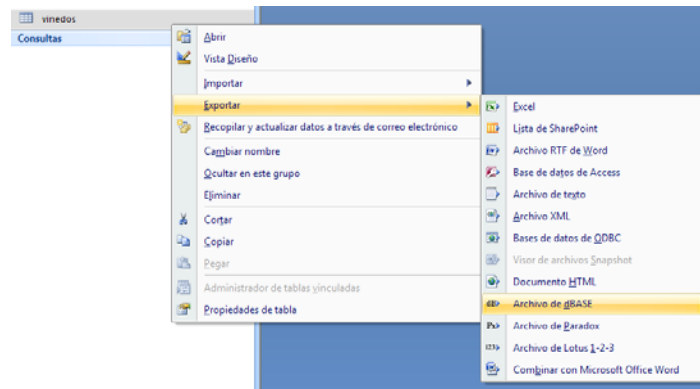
vinedos
Consultas

Abrir
Vista Diseño
Importar
Exportar
Recopilar y actualizar datos a través de correo electrónico
Cambiar nombre
Ocultar en este grupo
Eliminar
Cortar
Copiar
Pegar
Administrador de tablas vinculadas
Propiedades de tabla

Excel
Lista de SharePoint
Archivo RTF de Word
Base de datos de Access
Archivo de texto
Archivo XML
Bases de datos de ODBC
Visor de archivos Snapshot
Documento HTML
Archivo de dBASE
Archivo de Paradox
Archivo de Lotus 1-2-3
Combinar con Microsoft Office Word